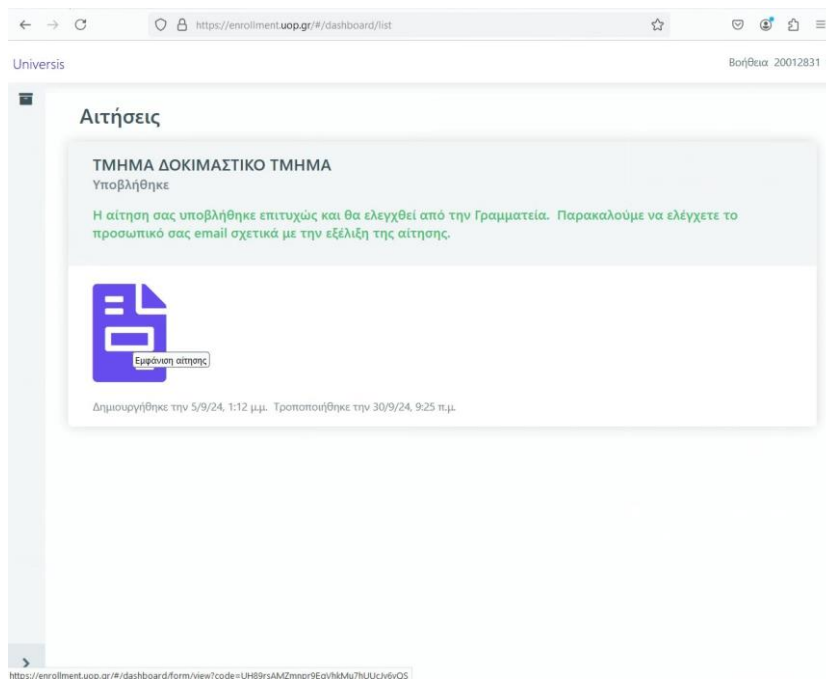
https://enrollment.uop.gr/#/dashboard/list

Universis

Βοήθεια 20012831

Αιτήσεις

ΤΜΗΜΑ ΔΟΚΙΜΑΣΤΙΚΟ ΤΜΗΜΑ

Υποβλήθηκε

Η αίτηση σας υποβλήθηκε επιτυχώς και θα ελεγχθεί από την Γραμματεία. Παρακαλούμε να ελέγχετε το προσωπικό σας email σχετικά με την εξέλιξη της αίτησης.

Εμφάνιση αίτησης

Δημιουργήθηκε την 5/9/24, 1:12 μ.μ. Τροποποιήθηκε την 30/9/24, 9:25 π.μ.

https://enrollment.uop.gr/#/dashboard/form/view?code=UH89rsAMZmnpr9EqVhkMu7hUUcJv6vOS